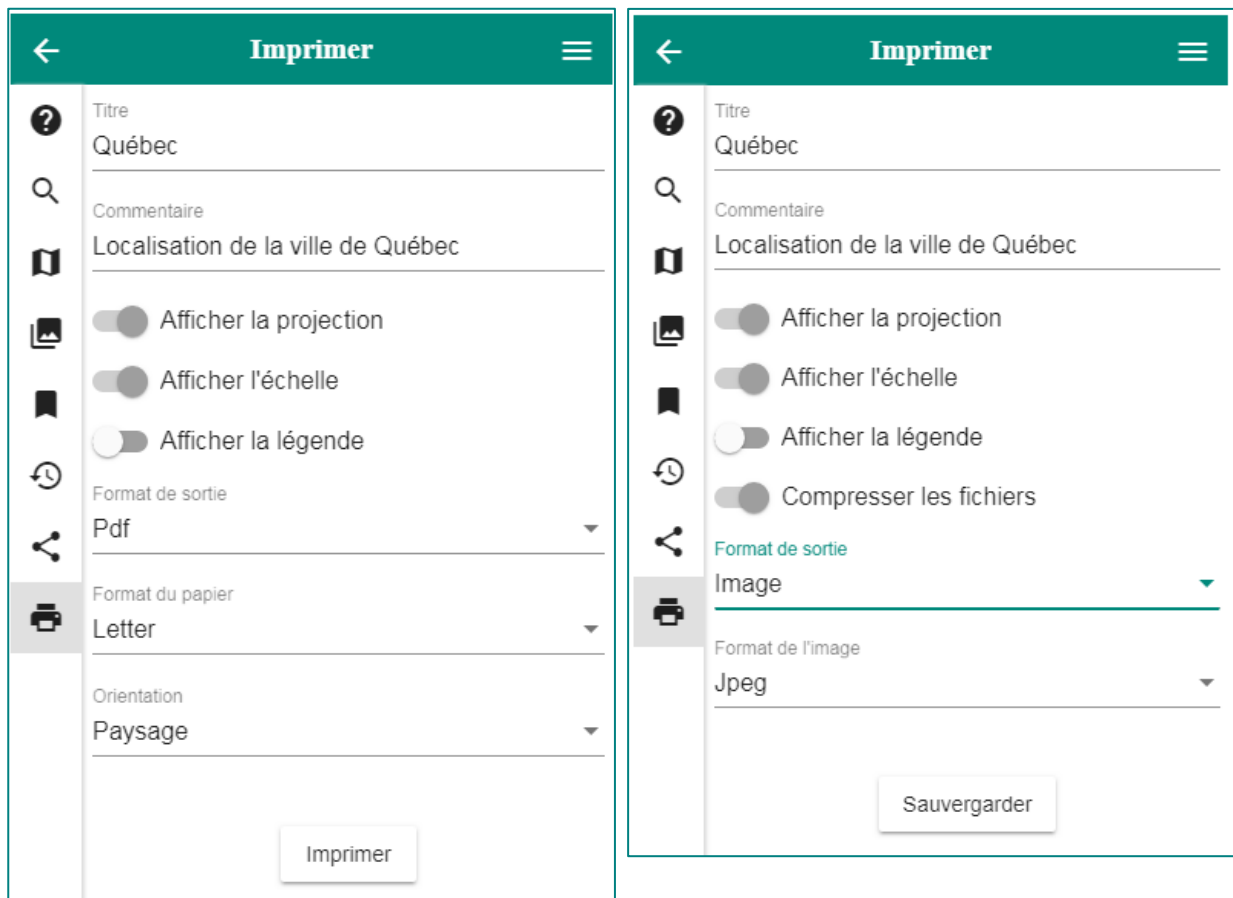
Imprimer

Titre
Québec

Commentaire
Localisation de la ville de Québec

Afficher la projection

Afficher l'échelle

Afficher la légende

Format de sortie
Pdf

Format du papier
Letter

Orientation
Paysage

Imprimer

Imprimer

Titre
Québec

Commentaire
Localisation de la ville de Québec

Afficher la projection

Afficher l'échelle

Afficher la légende

Compresser les fichiers

Format de sortie
Image

Format de l'image
Jpeg

Sauvergarder